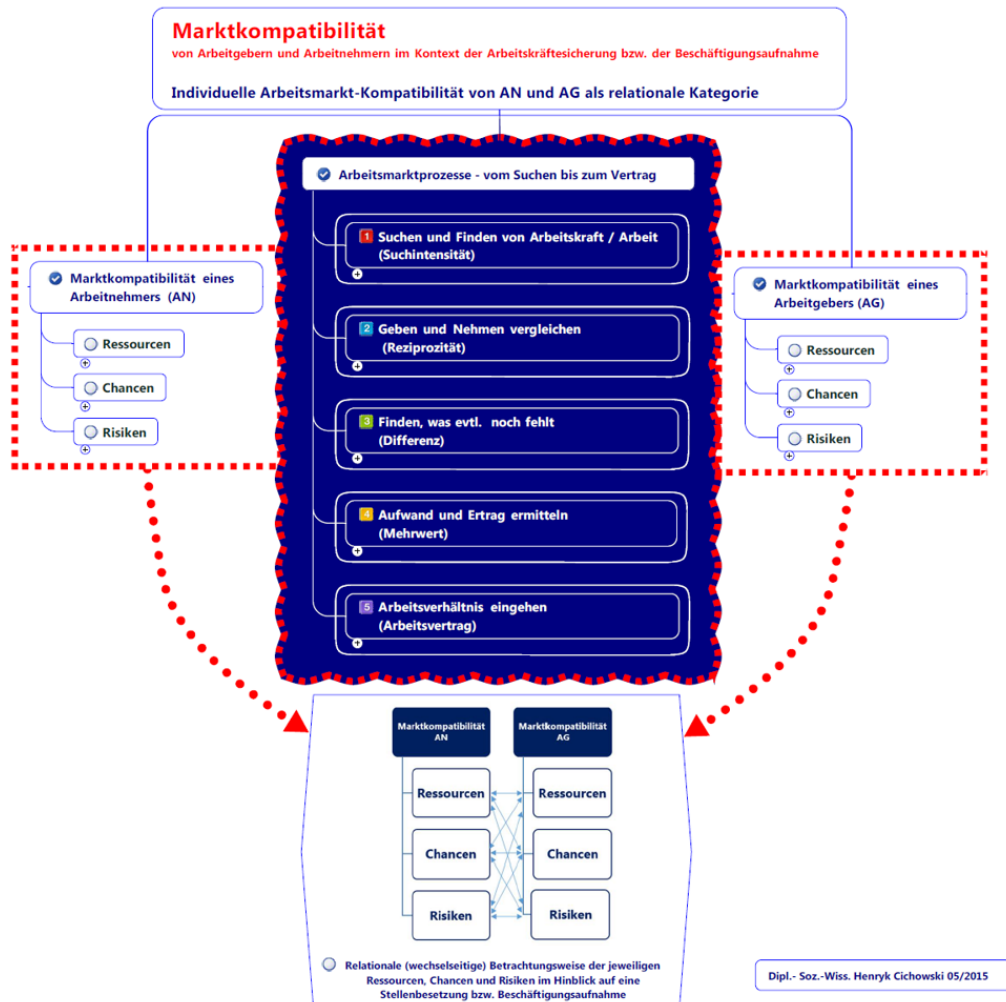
Marktkompatibilität
von Arbeitgebern und Arbeitnehmern im Kontext der Arbeitskräftesicherung bzw. der Beschäftigungsaufnahme

Individuelle Arbeitsmarkt-Kompatibilität von AN und AG als relationale Kategorie

Marktkompatibilität eines Arbeitnehmers (AN)

Ressourcen

Chancen

Risiken

Arbeitsmarktprozesse - vom Suchen bis zum Vertrag

1 Suchen und Finden von Arbeitskraft / Arbeit (Suchintensität)

2 Geben und Nehmen vergleichen (Reziprozität)

3 Finden, was evtl. noch fehlt (Differenz)

4 Aufwand und Ertrag ermitteln (Mehrwert)

5 Arbeitsverhältnis eingehen (Arbeitsvertrag)

Marktkompatibilität eines Arbeitgebers (AG)

Ressourcen

Chancen

Risiken

| Marktkompatibilität AN | Marktkompatibilität AG |
|---|---|
| Ressourcen | Ressourcen |
| Chancen | Chancen |
| Risiken | Risiken |

Relationale (wechselseitige) Betrachtungsweise der jeweiligen Ressourcen, Chancen und Risiken im Hinblick auf eine Stellenbesetzung bzw. Beschäftigungsaufnahme

Dipl.- Soz.-Wiss. Henryk Cichowski 05/2015